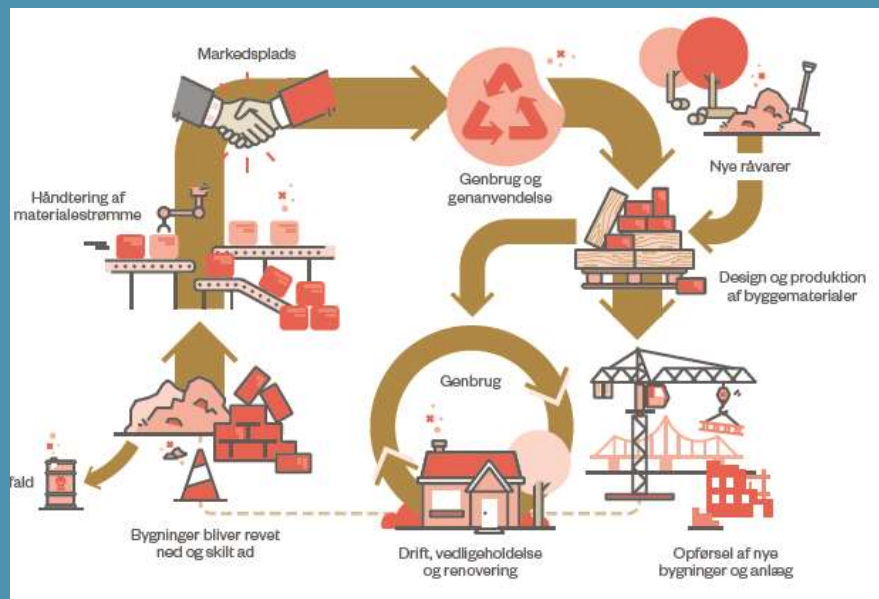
Markedsplads

Genbrug og genanvendelse

Nye råvarer

Håndtering af materialestrømme

Design og produktion af byggematerialer

Genbrug

fald

Bygninger bliver revet ned og skilt ad

Drift, vedligeholdelse og renovering

Opførsel af nye bygninger og anlæg